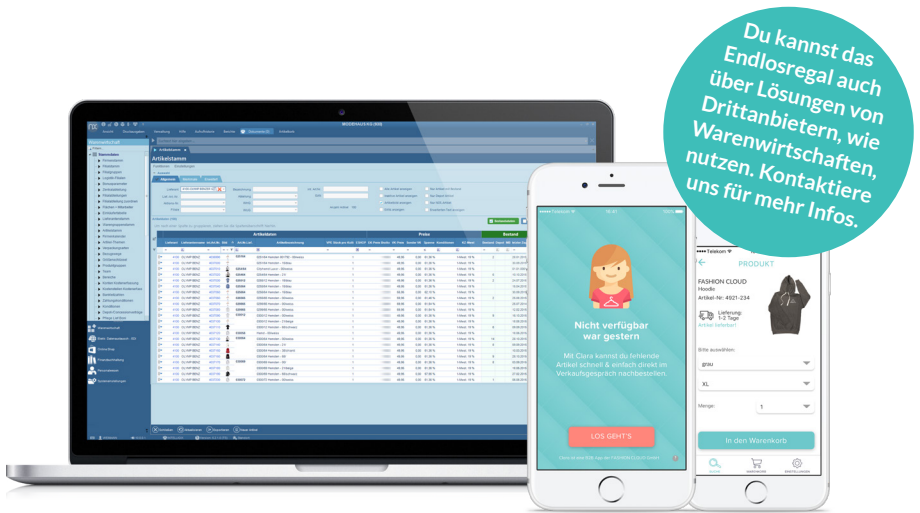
Du kannst das Endlosregal auch über Lösungen von Drittanbietern, wie Warenwirtschaften, nutzen. Kontaktiere uns für mehr Infos.

Artikelstamm

Nicht verfügbar war gestern

Mit Clara kannst du fehlende Artikel schnell & einfach direkt im Verkaufsgespräch nachbestellen.

LOS GEHT'S

PRODUKT

FASHION CLOUD
Hoodie
Artikel-Nr.: 4921-234

Lieferung: 1-2 Tage
Artikel lieferbar!

Bitte auswählen:

grau

XL

Menge:

1

In den Warenkorb

SUCHE

WARENKORB

EINSTELLUNGEN